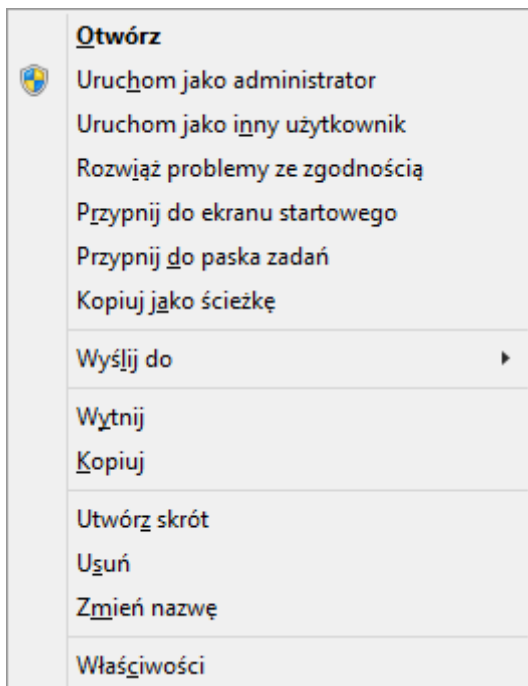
Otwórz
Uruchom jako administrator
Uruchom jako inny użytkownik
Rozwiąż problemy ze zgodnością
Przypnij do ekranu startowego
Przypnij do paska zadań
Kopiuj jako ścieżkę

Wyślij do

Wytnij
Kopiuj

Utwórz skrót
Usuń
Zmień nazwę

Właściwości